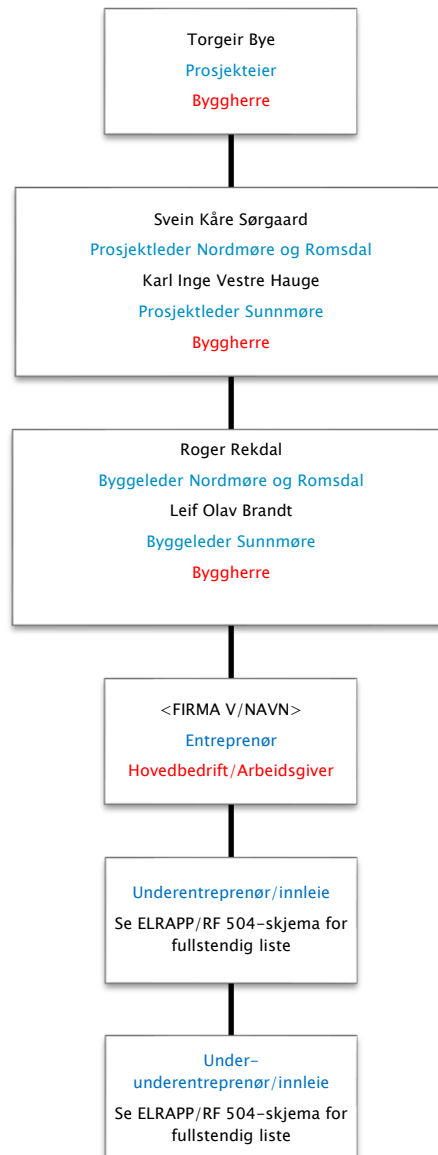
Torgeir Bye
Prosjekteier
Byggherre

Svein Kåre Sørgaard
Prosjektleder Nordmøre og Romsdal
Karl Inge Vestre Hauge
Prosjektleder Sunnmøre
Byggherre

Roger Rekdal
Byggeleder Nordmøre og Romsdal
Leif Olav Brandt
Byggeleder Sunnmøre
Byggherre

<FIRMA V/NAVN>
Entreprenør
Hovedbedrift/Arbeidsgiver

Underentreprenør/innleie
Se ELRAPP/RF 504-skjema for fullstendig liste

Under-underentreprenør/innleie
Se ELRAPP/RF 504-skjema for fullstendig liste